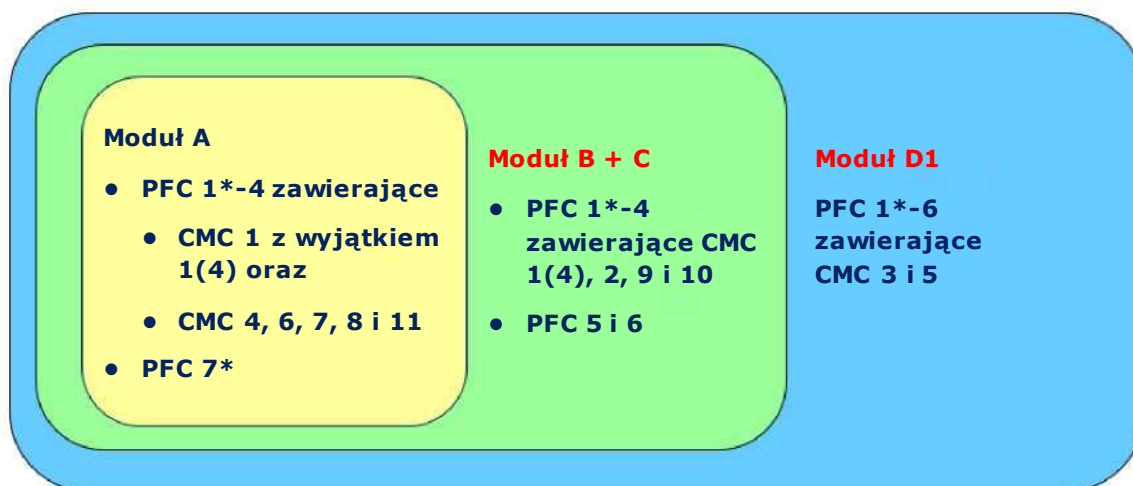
Moduł A

- PFC 1*-4 zawierające
  - CMC 1 z wyjątkiem 1(4) oraz
  - CMC 4, 6, 7, 8 i 11
- PFC 7*

Moduł B + C

- PFC 1*-4 zawierające CMC 1(4), 2, 9 i 10
- PFC 5 i 6

Moduł D1

PFC 1*-6 zawierające CMC 3 i 5